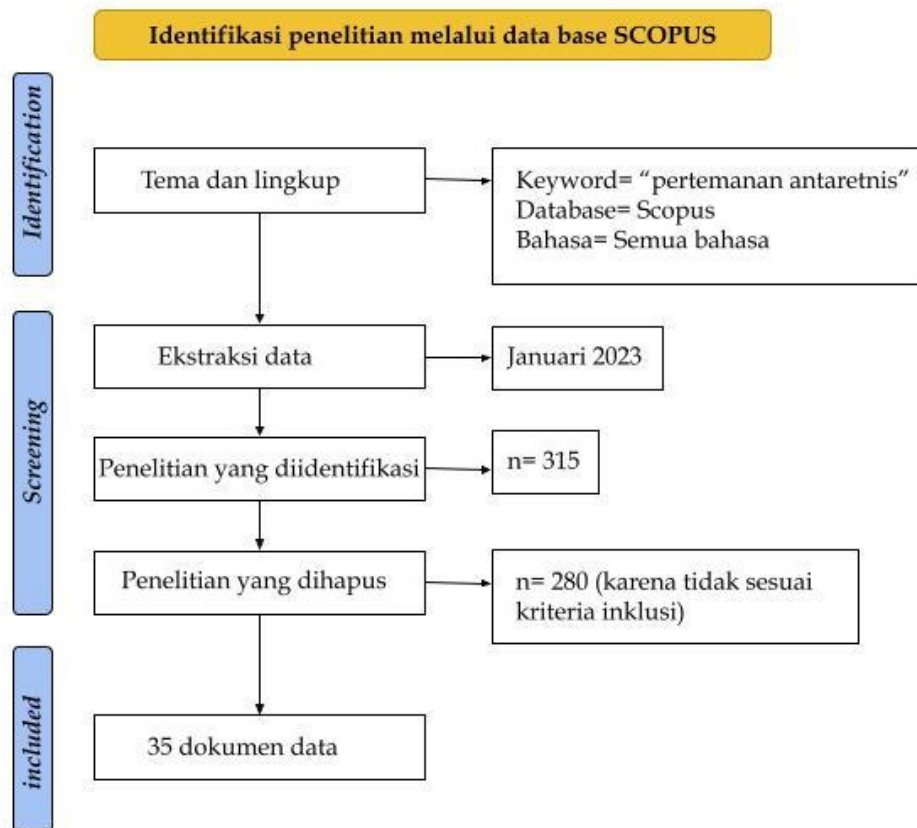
Identifikasi penelitian melalui data base SCOPUS

Identification

Tema dan lingkup

Keyword= “pertemanan antaretnis”
Database= Scopus
Bahasa= Semua bahasa

Screening

Ekstraksi data

Januari 2023

Penelitian yang diidentifikasi

n= 315

Penelitian yang dihapus

n= 280 (karena tidak sesuai kriteria inklusi)

included

35 dokumen data